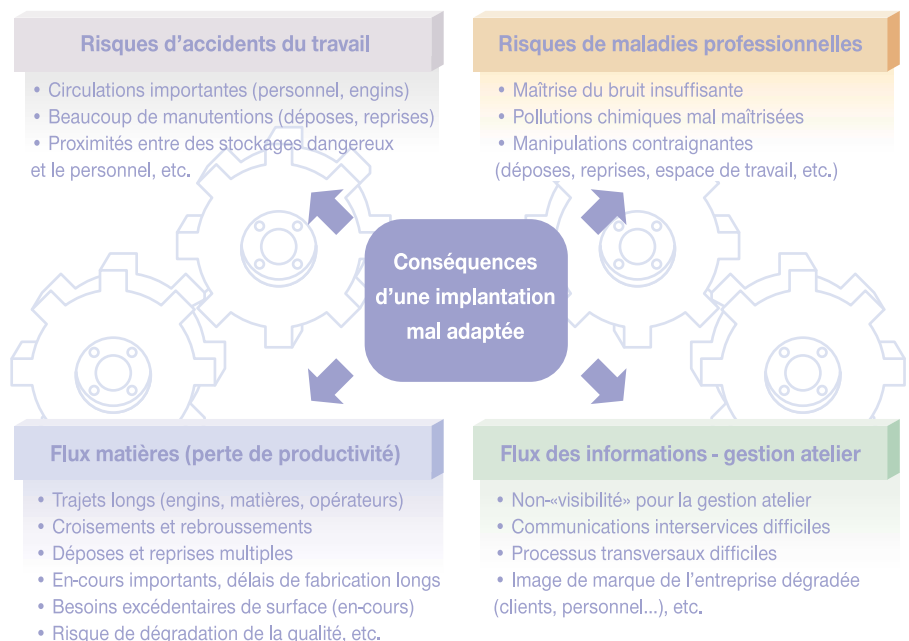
Risques d'accidents du travail

• Circulations importantes (personnel, engins)
• Beaucoup de manutentions (déposes, reprises)
• Proximités entre des stockages dangereux et le personnel, etc.

Risques de maladies professionnelles

• Maîtrise du bruit insuffisante
• Pollutions chimiques mal maîtrisées
• Manipulations contraignantes (déposes, reprises, espace de travail, etc.)

Conséquences d'une implantation mal adaptée

Flux matières (perte de productivité)

• Trajets longs (engins, matières, opérateurs)
• Croisements et rebroussements
• Déposes et reprises multiples
• En-cours importants, délais de fabrication longs
• Besoins excédentaires de surface (en-cours)
• Risque de dégradation de la qualité, etc.

Flux des informations - gestion atelier

• Non-«visibilité» pour la gestion atelier
• Communications interservices difficiles
• Processus transversaux difficiles
• Image de marque de l'entreprise dégradée (clients, personnel...), etc.